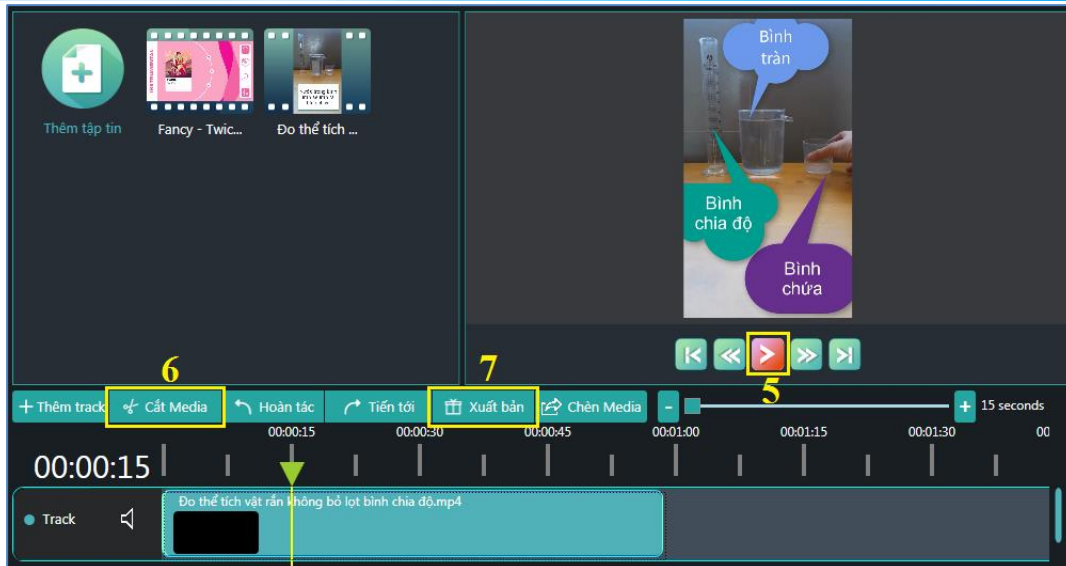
Thêm tập tin

Fancy - Twic...

Đo thể tích ...

Bình tràn

Bình chia độ

Bình chứa

5

6

7

+ Thêm track

Cắt Media

Hoàn tác

Tiến tới

Xuất bản

Chèn Media

-

+

15 seconds

00:00:15

00:00:30

00:00:45

00:01:00

00:01:15

00:01:30

00

00:00:15

Track

Đo thể tích vật rắn không bỏ lọt bình chia độ.mp4